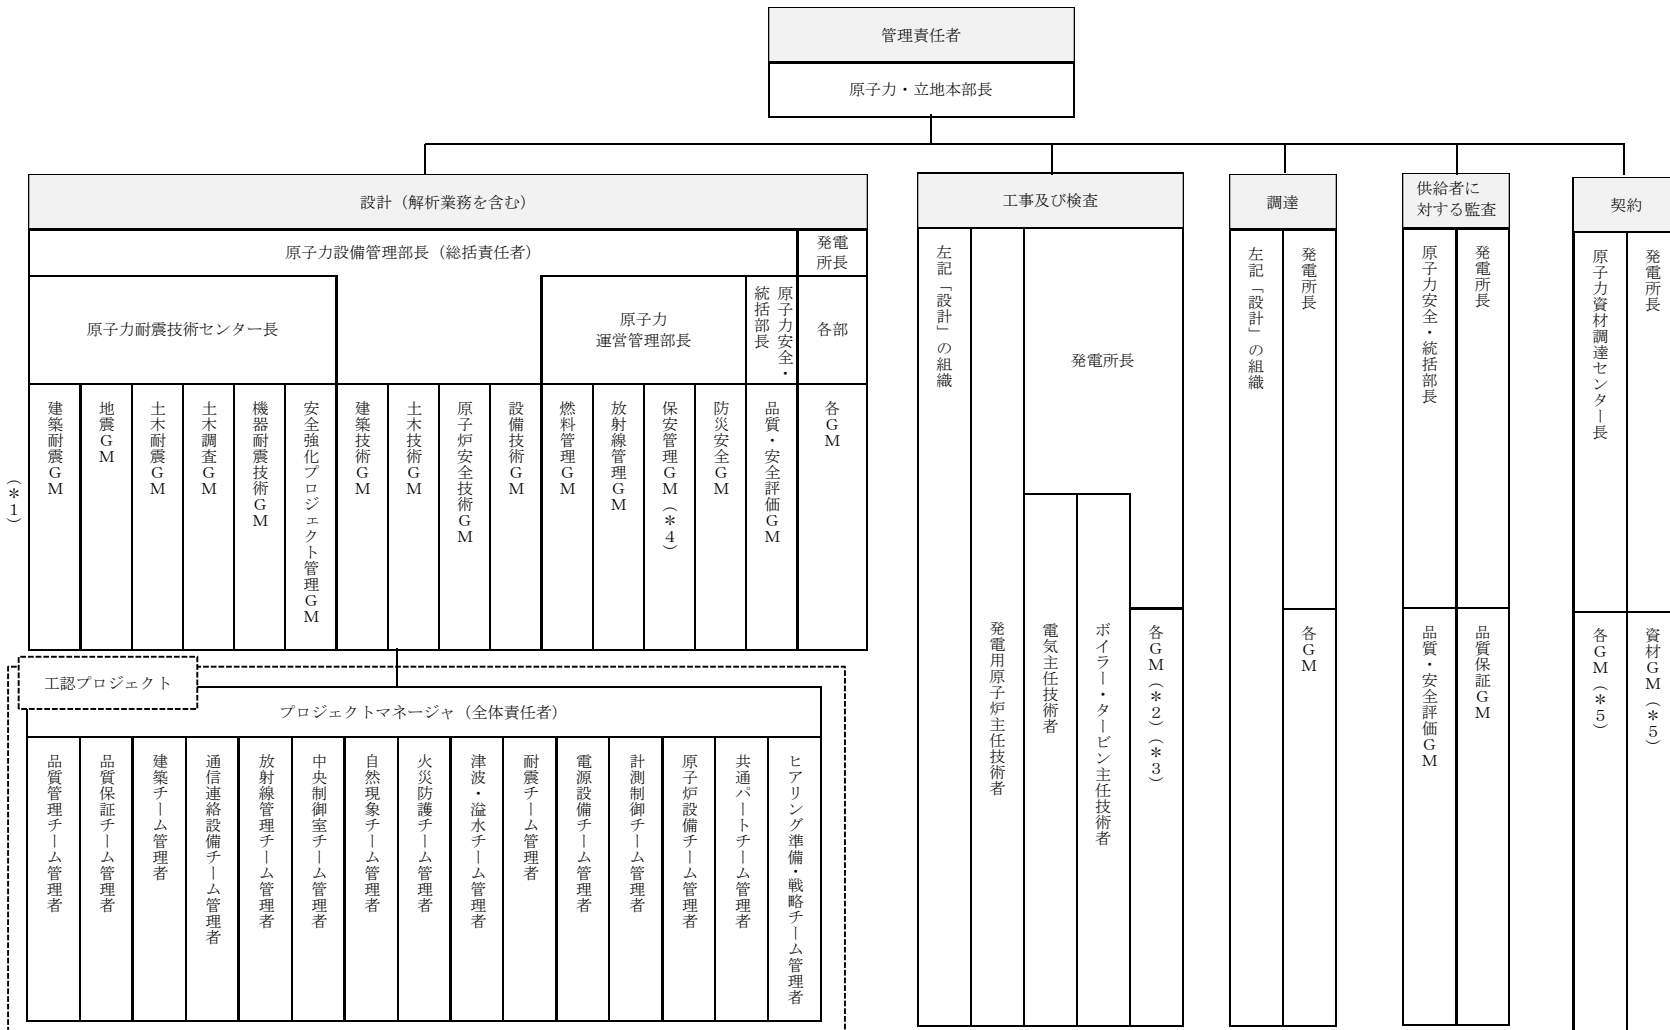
管理責任者

原子力・立地本部長

設計（解析業務を含む）

原子力設備管理部長（総括責任者）

発電所長

原子力耐震技術センター長

原子力運営管理部長

原子力安全・統括部長

各部

建築耐震GM

地震GM

土木耐震GM

土木調査GM

機器耐震技術GM

安全強化プロジェクト管理GM

建築技術GM

土木技術GM

原子炉安全技術GM

設備技術GM

燃料管理GM

放射線管理GM

保安管理GM（＊4）

防災安全GM

品質・安全評価GM

各GM

（＊1）

工認プロジェクト

プロジェクトマネージャ（全体責任者）

品質管理チーム管理者

品質保証チーム管理者

建築チーム管理者

通信連絡設備チーム管理者

放射線管理チーム管理者

中央制御室チーム管理者

自然現象チーム管理者

火災防護チーム管理者

津波・溢水チーム管理者

耐震チーム管理者

電源設備チーム管理者

計測制御チーム管理者

原子炉設備チーム管理者

共通パートチーム管理者

ヒアリング準備・戦略チーム管理者

工事及び検査

左記「設計」の組織

発電所長

発電用原子炉主任技術者

電気主任技術者

ボイラー・タービン主任技術者

各GM（＊2）（＊3）

調達

左記「設計」の組織

発電所長

各GM

供給者に対する監査

原子力安全・統括部長

発電所長

品質・安全評価GM

品質保証GM

契約

原子力資材調達センター長

発電所長

各GM（＊5）

資材GM（＊5）